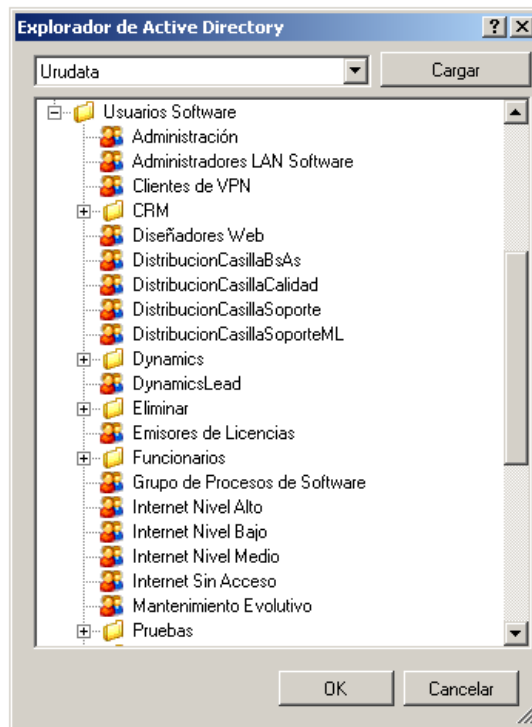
Explorador de Active Directory

?

Urudata

Cargar

Usuarios Software
Administración
Administradores LAN Software
Clientes de VPN
CRM
Diseñadores Web
DistribucionCasillaBsAs
DistribucionCasillaCalidad
DistribucionCasillaSoporte
DistribucionCasillaSoporteML
Dynamics
DynamicsLead
Eliminar
Emisores de Licencias
Funcionarios
Grupo de Procesos de Software
Internet Nivel Alto
Internet Nivel Bajo
Internet Nivel Medio
Internet Sin Acceso
Mantenimiento Evolutivo
Pruebas

OK

Cancelar